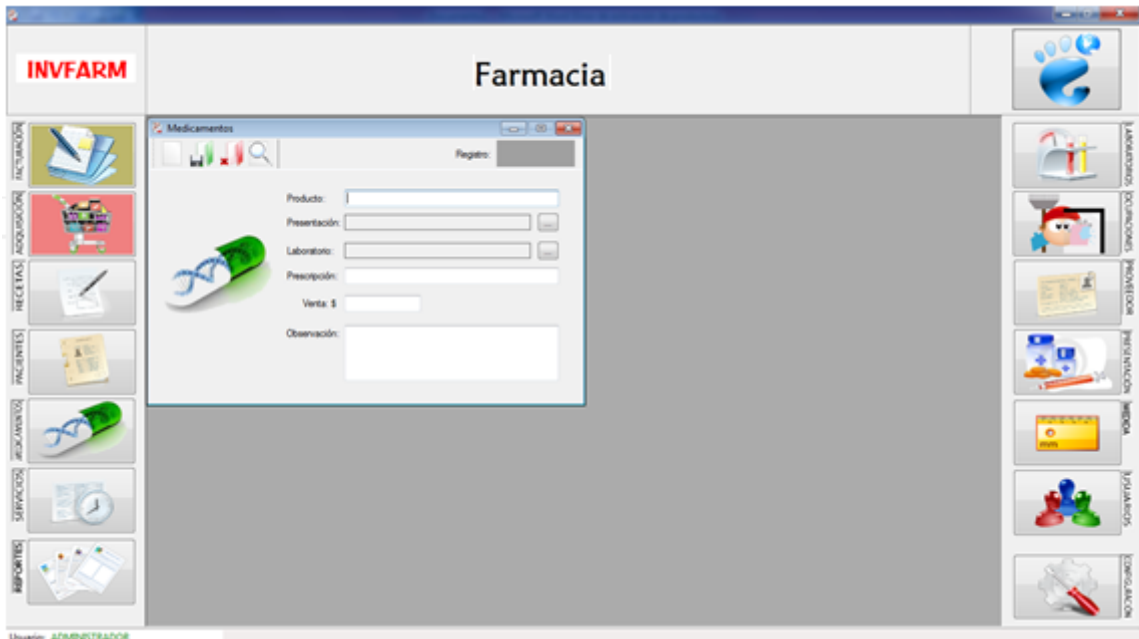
INVFARM

Farmacia

FACTURACIÓN
ADQUISICIÓN
RECETAS
PACIENTES
MEDICAMENTOS
SERVICIOS
REPORTES

Medicamentos

Registro:

Producto:
Presentación:
Laboratorio:
Prescripción:
Venta: $
Observación:

LABORATORIOS
DOSIFICACIONES
PROVEEDOR
PRESENTACIÓN
MEDIDA
USUARIOS
CONFIGURACIÓN

Usuario: ADMINISTRADOR